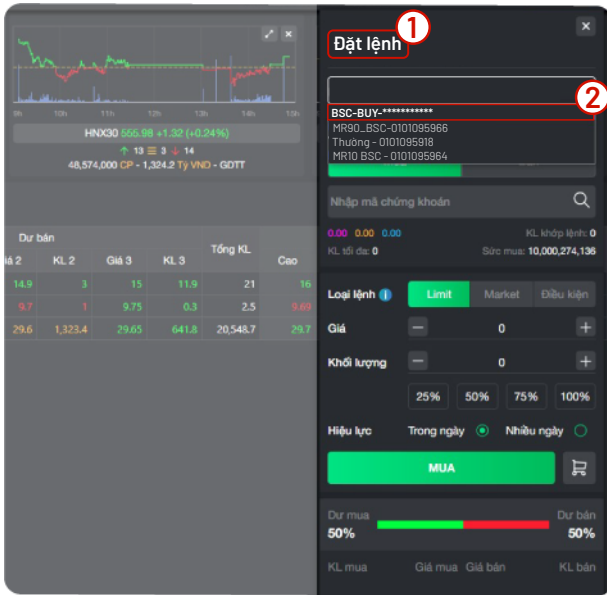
9h 10h 11h 12h 13h 14h 15h

HNX30 555.98 +1.32 (+0.24%)

↑ 13 ≡ 3 ↓ 14

48,574,000 CP - 1,324.2 Tỷ VNĐ - GDTT

| Dư bán | | | | Tổng KL | Cao |
|---|---|---|---|---|---|
| iá 2 | KL 2 | Giá 3 | KL 3 | | |
| 14.9 | 3 | 15 | 11.9 | 21 | 16 |
| 9.7 | 1 | 9.75 | 0.3 | 2.5 | 9.69 |
| 29.6 | 1,323.4 | 29.65 | 641.8 | 20,548.7 | 29.7 |

×

1 Đặt lệnh

2

BSC-BUY-***********
MR90_BSC-0101095966
Thường - 0101095918
MR10 BSC - 0101095964

Nhập mã chứng khoán

0.00 0.00 0.00 KL khớp lệnh: 0
KL tối đa: 0 Sức mua: 10,000,274,136

Loại lệnh Limit Market Điều kiện

Giá 0

Khối lượng 0

25% 50% 75% 100%

Hiệu lực Trong ngày Nhiều ngày

MUA

Dư mua Dư bán
50% 50%

KL mua Giá mua Giá bán KL bán